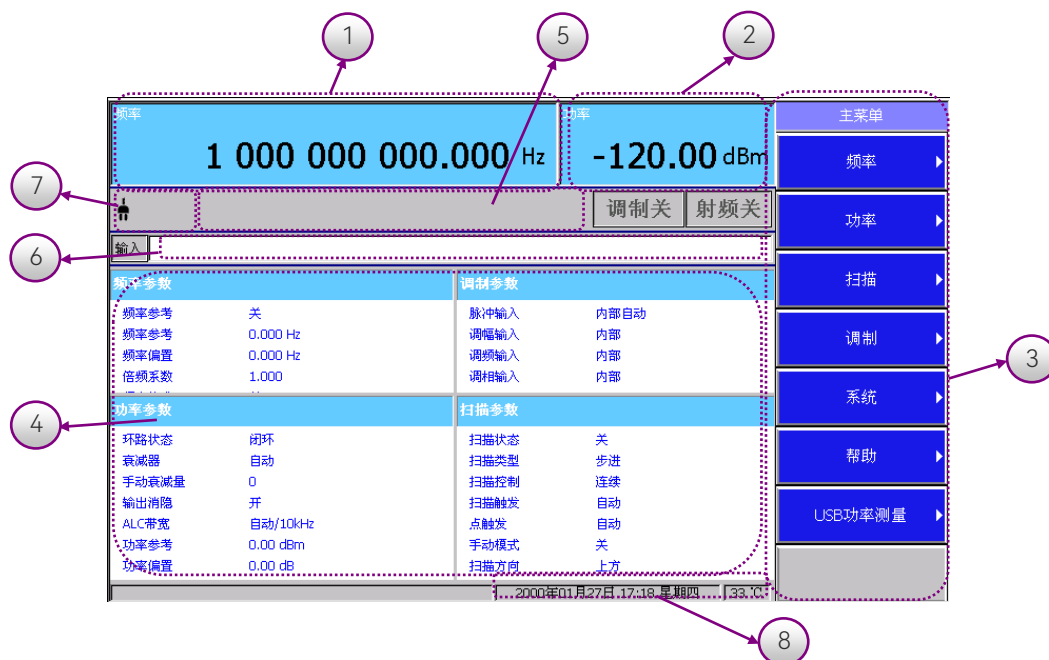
1

5

2

频率

1 000 000 000.000 Hz

功率

-120.00 dBm

主菜单

频率

功率

扫描

调制

系统

帮助

USB功率测量

7

调制关 射频关

6

输入

频率参数

| 频率参考 | 关 |
|---|---|
| 频率参考 | 0.000 Hz |
| 频率偏置 | 0.000 Hz |
| 倍频系数 | 1.000 |

调制参数

| 脉冲输入 | 内部自动 |
|---|---|
| 调幅输入 | 内部 |
| 调频输入 | 内部 |
| 调相输入 | 内部 |

3

4

功率参数

| 环路状态 | 闭环 |
|---|---|
| 衰减器 | 自动 |
| 手动衰减量 | 0 |
| 输出消隐 | 开 |
| ALC带宽 | 自动/10kHz |
| 功率参考 | 0.00 dBm |
| 功率偏置 | 0.00 dB |

扫描参数

| 扫描状态 | 关 |
|---|---|
| 扫描类型 | 步进 |
| 扫描控制 | 连续 |
| 扫描触发 | 自动 |
| 点触发 | 自动 |
| 手动模式 | 关 |
| 扫描方向 | 上方 |

2000年01月27日 17:18 星期四 33 ℃

8